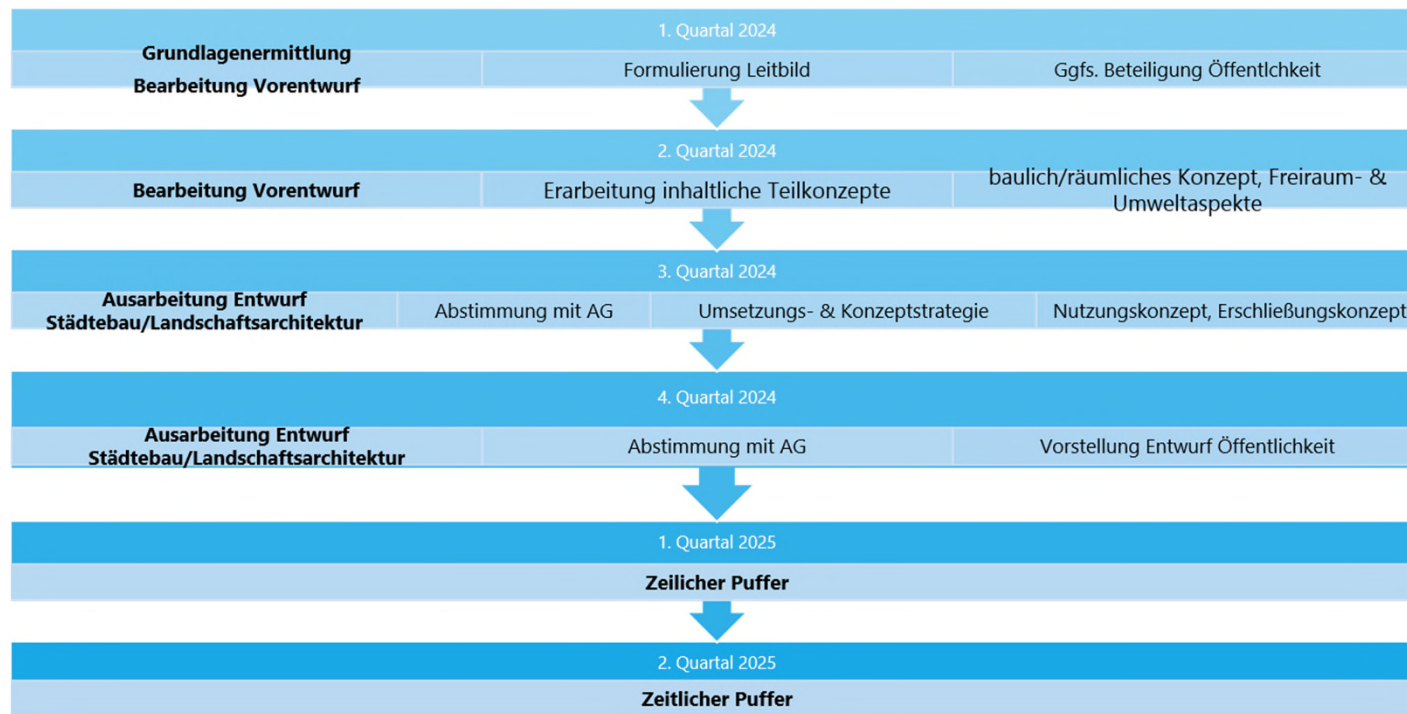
1. Quartal 2024

Grundlagenermittlung
Bearbeitung Vorentwurf

Formulierung Leitbild

Ggfs. Beteiligung Öffentlchkeit

2. Quartal 2024

Bearbeitung Vorentwurf

Erarbeitung inhaltliche Teilkonzepte

baulich/räumliches Konzept, Freiraum- & Umweltaspekte

3. Quartal 2024

Ausarbeitung Entwurf Städtebau/Landschaftsarchitektur

Abstimmung mit AG

Umsetzungs- & Konzeptstrategie

Nutzungskonzept, Erschließungskonzept

4. Quartal 2024

Ausarbeitung Entwurf Städtebau/Landschaftsarchitektur

Abstimmung mit AG

Vorstellung Entwurf Öffentlichkeit

1. Quartal 2025

Zeilicher Puffer

2. Quartal 2025

Zeitlicher Puffer